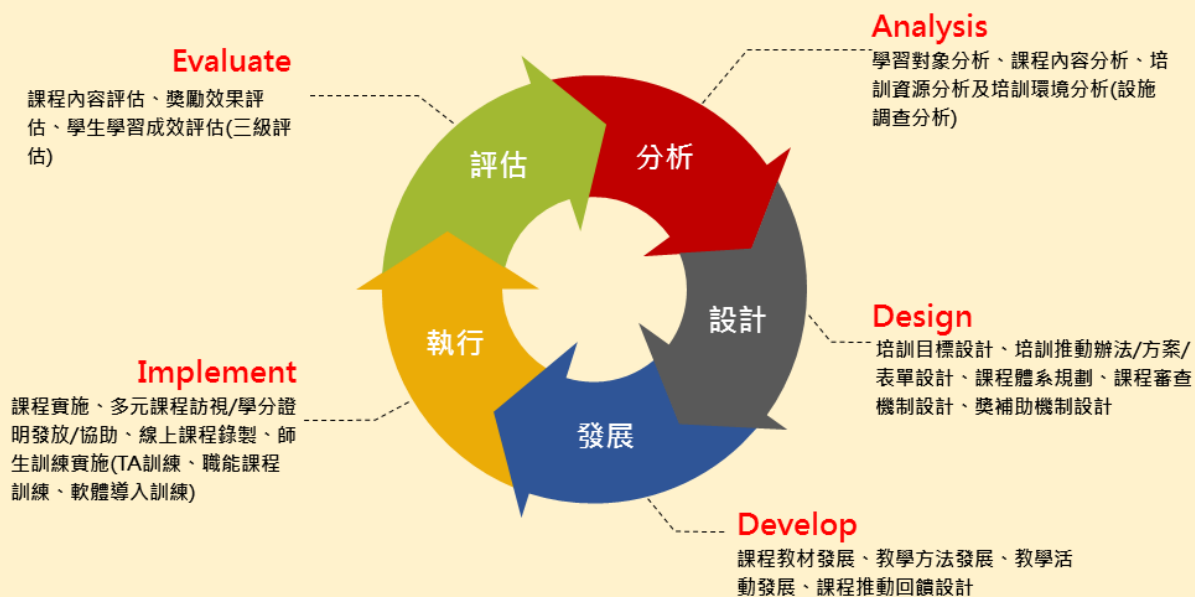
Evaluate

課程內容評估、獎勵效果評估、學生學習成效評估(三級評估)

Analysis

學習對象分析、課程內容分析、培訓資源分析及培訓環境分析(設施調查分析)

評估

分析

設計

執行

發展

Design

培訓目標設計、培訓推動辦法/方案/表單設計、課程體系規劃、課程審查機制設計、獎補助機制設計

Implement

課程實施、多元課程訪視/學分證明發放/協助、線上課程錄製、師生訓練實施(TA訓練、職能課程訓練、軟體導入訓練)

Develop

課程教材發展、教學方法發展、教學活動發展、課程推動回饋設計